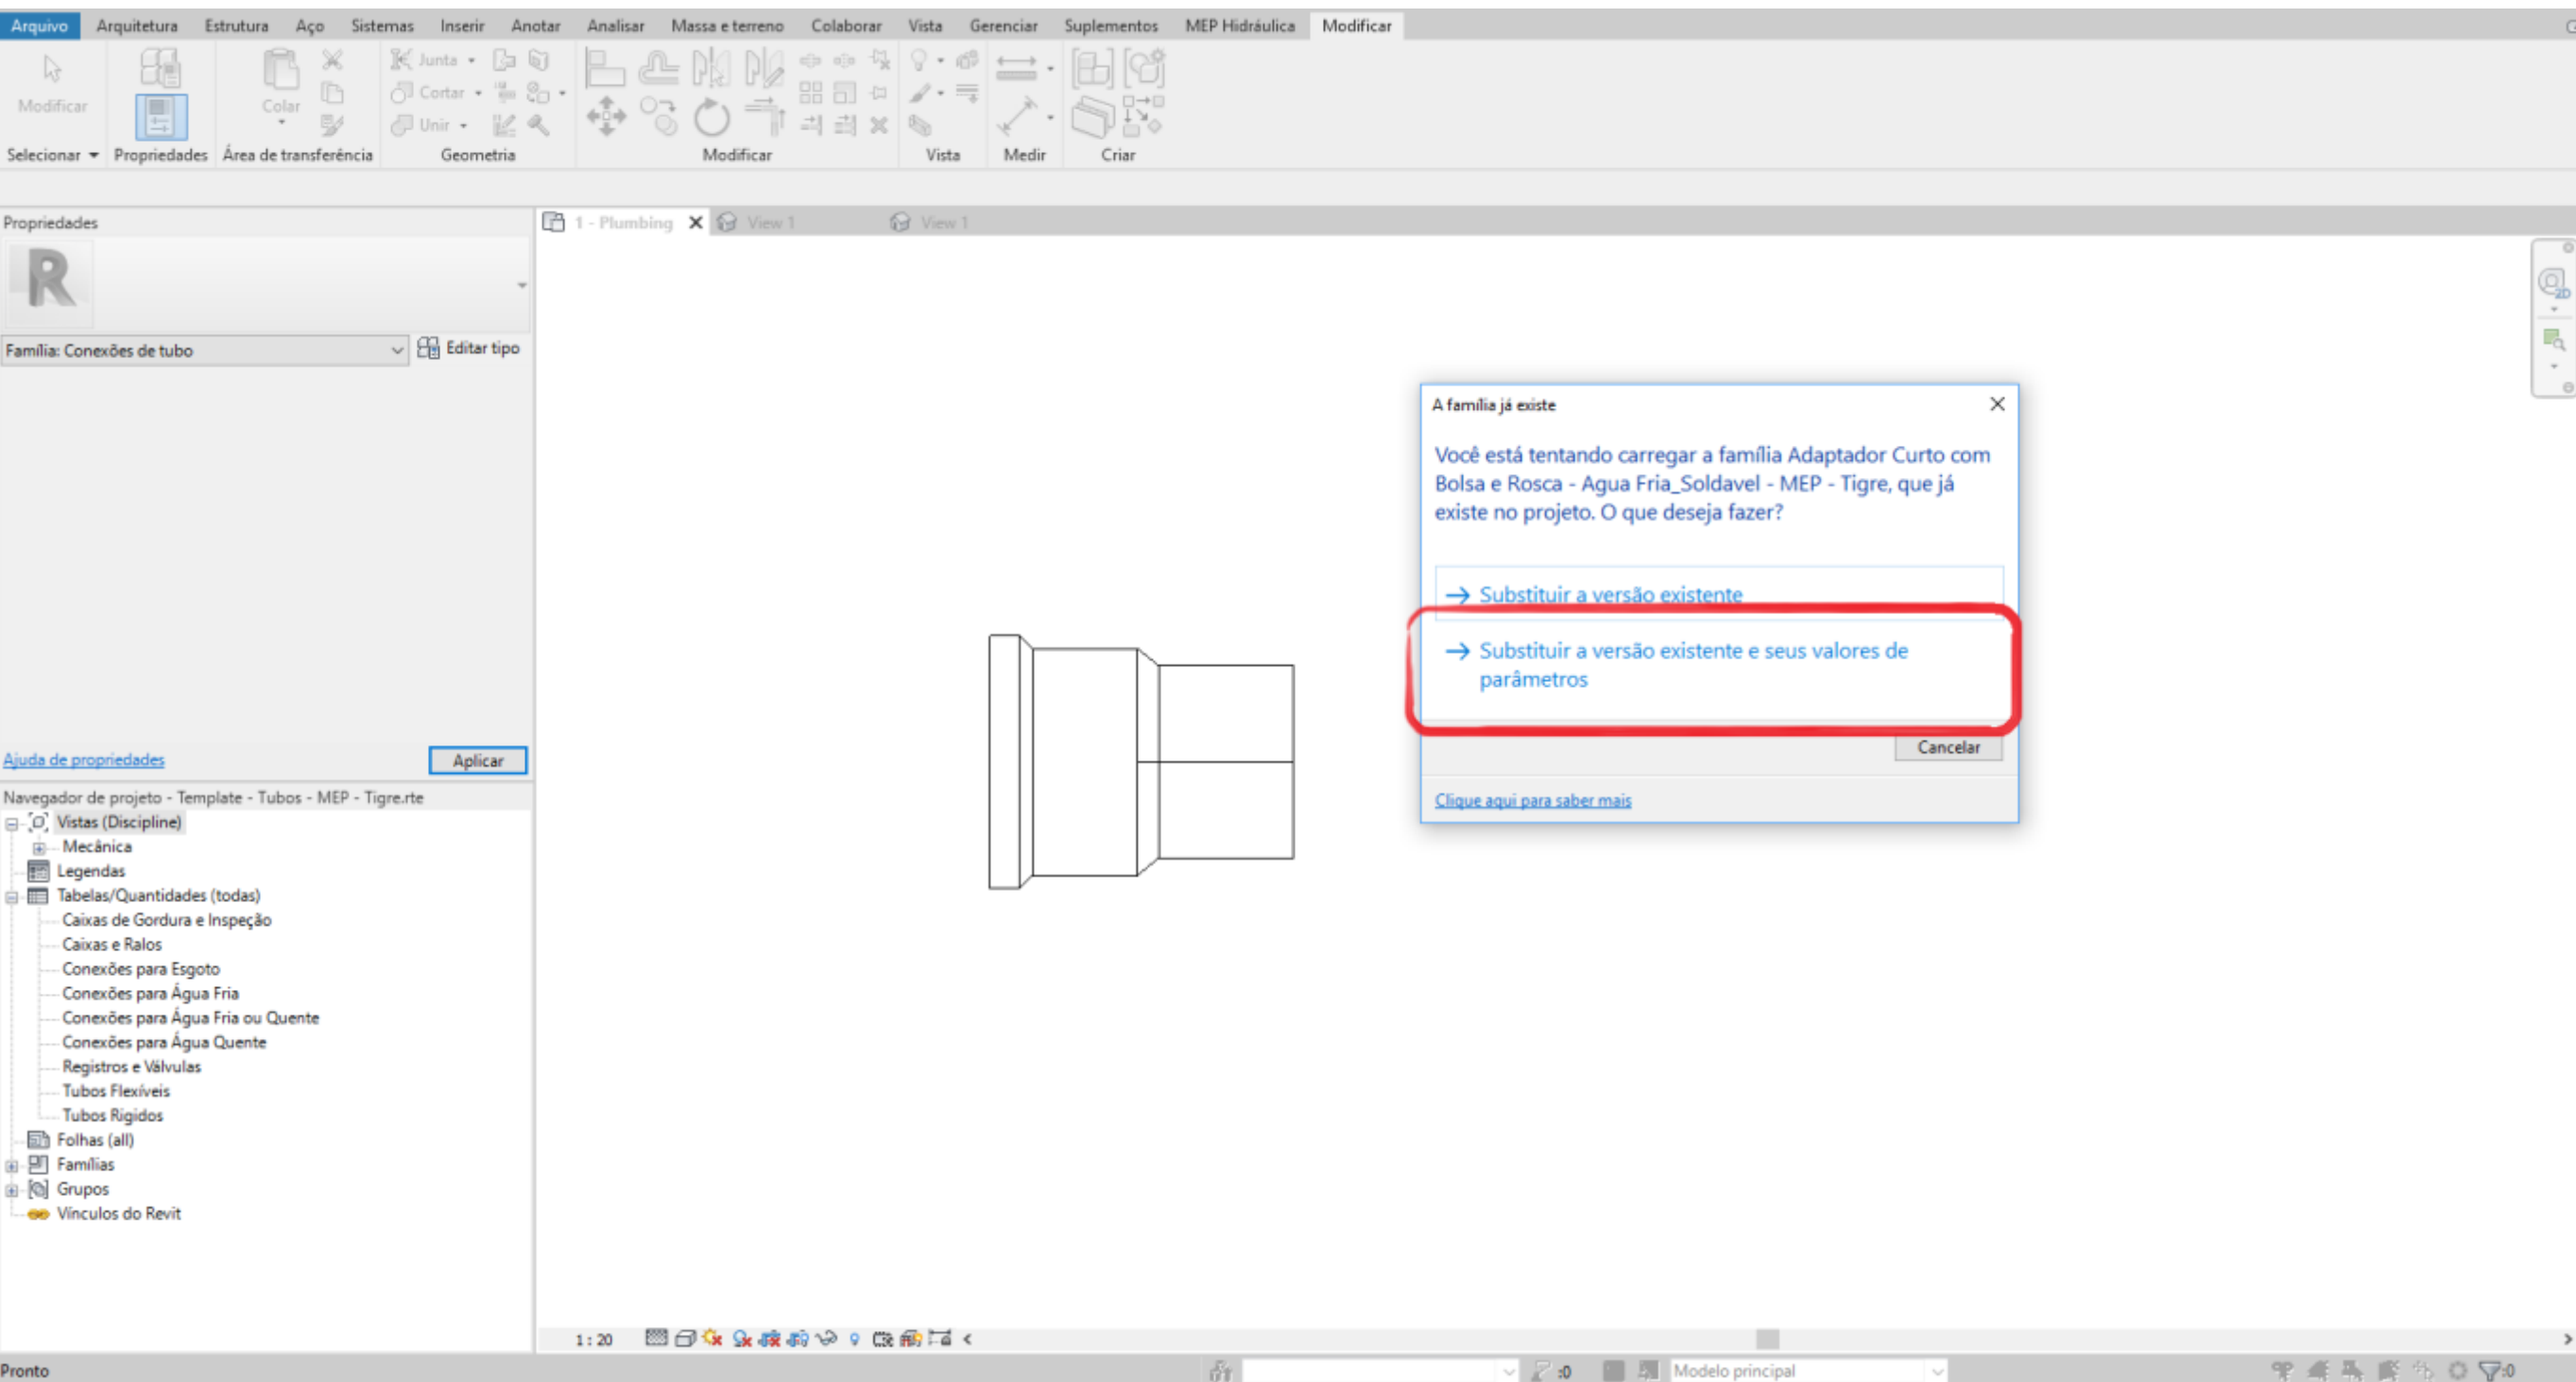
Arquivo Arquitetura Estrutura Aço Sistemas Inserir Anotar Analisar Massa e terreno Colaborar Vista Gerenciar Suplementos MEP Hidráulica Modificar

Modificar
Colar
Junta
Cortar
Unir

Selecionar Propriedades Área de transferência Geometria Modificar Vista Medir Criar

Propriedades

1 - Plumbing View 1 View 1

Família: Conexões de tubo
Editar tipo

Ajuda de propriedades
Aplicar

Navegador de projeto - Template - Tubos - MEP - Tigre.rte
Vistas (Discipline)
Mecânica
Legendas
Tabelas/Quantidades (todas)
Caixas de Gordura e Inspeção
Caixas e Ralos
Conexões para Esgoto
Conexões para Água Fria
Conexões para Água Fria ou Quente
Conexões para Água Quente
Registros e Válvulas
Tubos Flexíveis
Tubos Rígidos
Folhas (all)
Famílias
Grupos
Vínculos do Revit

A família já existe

Você está tentando carregar a família Adaptador Curto com Bolsa e Rosca - Agua Fria_Soldavel - MEP - Tigre, que já existe no projeto. O que deseja fazer?

→ Substituir a versão existente

→ Substituir a versão existente e seus valores de parâmetros

Cancelar

Clique aqui para saber mais

1 : 20

Pronto

:0

Modelo principal